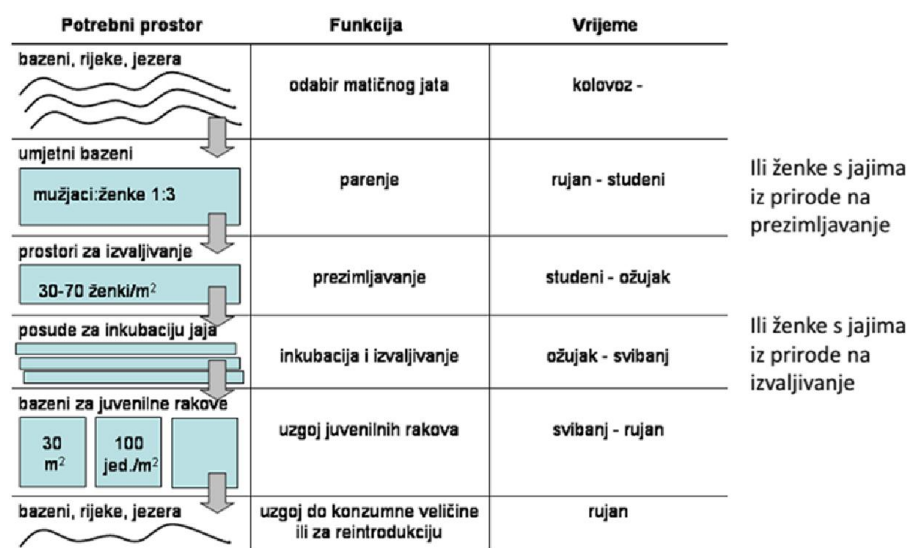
| Potrebni prostor | Funkcija | Vrijeme |
|---|---|---|
| bazeni, rijeke, jezera | odabir matičnog jata | kolovoz - |
| umjetni bazeni mužjaci:ženke 1:3 | parenje | rujan - studeni |
| prostori za izvaljivanje 30-70 ženki/m$^2$ | prezimljavanje | studeni - ožujak |
| posude za inkubaciju jaja | inkubacija i izvaljivanje | ožujak - svibanj |
| bazeni za juvenilne rakove 30 m$^2$ 100 jed./m$^2$ | uzgoj juvenilnih rakova | svibanj - rujan |
| bazeni, rijeke, jezera | uzgoj do konzumne veličine ili za reintrodukciju | rujan |

Ili ženke s jajima iz prirode na prezimljavanje

Ili ženke s jajima iz prirode na izvaljivanje